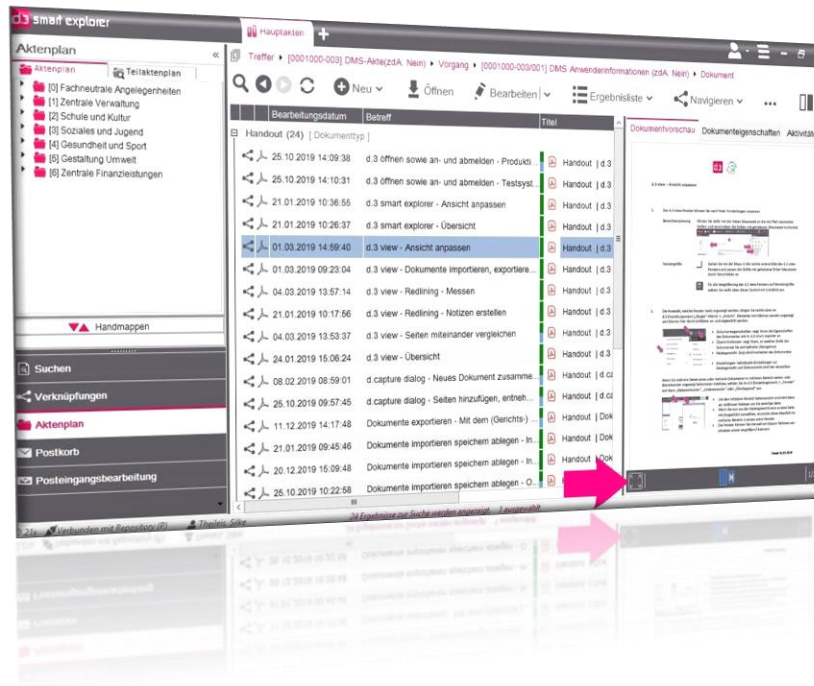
d.3 smart explorer

Hauptakten +

Aktenplan «

Aktenplan | Teilaktenplan

[0] Fachneutrale Angelegenheiten
[1] Zentrale Verwaltung
[2] Schule und Kultur
[3] Soziales und Jugend
[4] Gesundheit und Sport
[5] Gestaltung Umwelt
[6] Zentrale Finanzleistungen

Handmappen

Suchen
Verknüpfungen
Aktenplan
Postkorb
Posteingangsbearbeitung

Treffer ▸ [0001000-003] DMS-Akte(zdA: Nein) ▸ Vorgang ▸ [0001000-003/001] DMS Anwenderinformationen (zdA: Nein) ▸ Dokument

Neu | Öffnen | Bearbeiten | Ergebnisliste | Navigieren | ...

| Bearbeitungsdatum | Betreff | Titel |
|---|---|---|
| Handout (24) [Dokumenttyp] | | |
| 25.10.2019 14:09:38 | d.3 öffnen sowie an- und abmelden - Produkt... | Handout \| d.3 |
| 25.10.2019 14:10:31 | d.3 öffnen sowie an- und abmelden - Testsyst... | Handout \| d.3 |
| 21.01.2019 10:36:55 | d.3 smart explorer - Ansicht anpassen | Handout \| d.3 |
| 21.01.2019 10:26:37 | d.3 smart explorer - Übersicht | Handout \| d.3 |
| 01.03.2019 14:59:40 | d.3 view - Ansicht anpassen | Handout \| d.3 |
| 01.03.2019 09:23:04 | d.3 view - Dokumente importieren, exportiere... | Handout \| d.3 |
| 04.03.2019 13:57:14 | d.3 view - Redlining - Messen | Handout \| d.3 |
| 21.01.2019 10:17:56 | d.3 view - Redlining - Notizen erstellen | Handout \| d.3 |
| 04.03.2019 13:53:37 | d.3 view - Seiten miteinander vergleichen | Handout \| d.3 |
| 24.01.2019 15:06:24 | d.3 view - Übersicht | Handout \| d.3 |
| 08.02.2019 08:59:01 | d.capture dialog - Neues Dokument zusamme... | Handout \| d.ca |
| 25.10.2019 09:57:45 | d.capture dialog - Seiten hinzufügen, entneh... | Handout \| d.ca |
| 11.12.2019 14:17:48 | Dokumente exportieren - Mit dem (Gerichts)-... | Handout \| Dok |
| 21.01.2019 09:45:46 | Dokumente importieren speichern ablegen - In... | Handout \| Dok |
| 20.12.2019 15:09:48 | Dokumente importieren speichern ablegen - In... | Handout \| Dok |
| 25.10.2019 10:22:58 | Dokumente importieren speichern ablegen - O... | Handout \| Dok |

24 Ergebnisse zur Suche werden angezeigt | 1 ausgewählt

Dokumentvorschau | Dokumenteigenschaften | Aktivitä

Verbunden mit Repository (P) | Thalreis, Silke